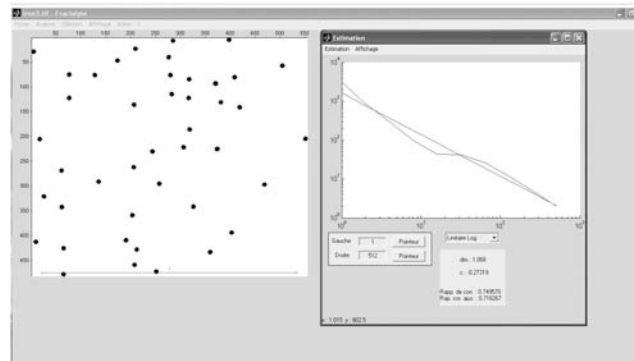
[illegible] - Fractalyse

Fichier Analyse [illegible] Affichage Aide

50 100 150 200 250 300 350 400 450 500 550

50
100
150
200
250
300
350
400
450

Estimation

Estimation Affichage

$10^4$
$10^3$
$10^2$
$10^1$
$10^0$

$10^0$ $10^1$ $10^2$ $10^3$

Gauche 1 Pointeur

Droite 512 Pointeur

Linéaire Log

dim : 1.069

c : 0.27319

Rapp. de corr. : 0.749570
Pas. cor. aux. : 0.719267

x: 1.015 y: 602.5